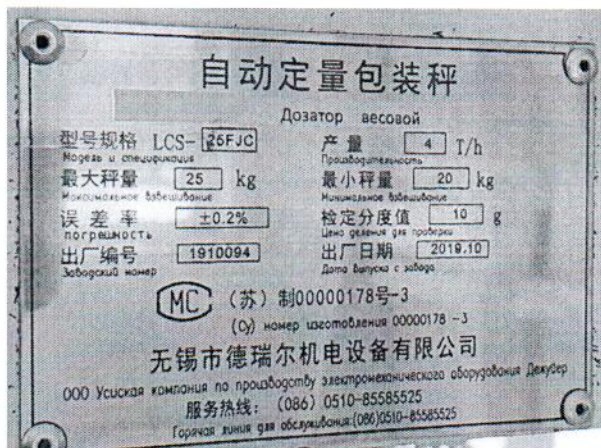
自动定量包装秤
Дозатор весовой

型号规格 LCS-26FJC
Модель и спецификация

产量 4 T/h
Производительность

最大秤量 25 kg
Максимальное взвешивание

最小秤量 20 kg
Минимальное взвешивание

误差率 ±0.2%
погрешность

检定分度值 10 g
Цена деления для проверки

出厂编号 1910094
Заводский номер

出厂日期 2019.10
Дата выпуска с завода

MC (苏) 制00000178号-3
(Су) номер изготовления 00000178 -3

无锡市德瑞尔机电设备有限公司
ООО Уусиская компания по производству электромеханического оборудования Дежуер

服务热线: (086) 0510-85585525
Горячая линия для обслуживания:(086)0510-85585525